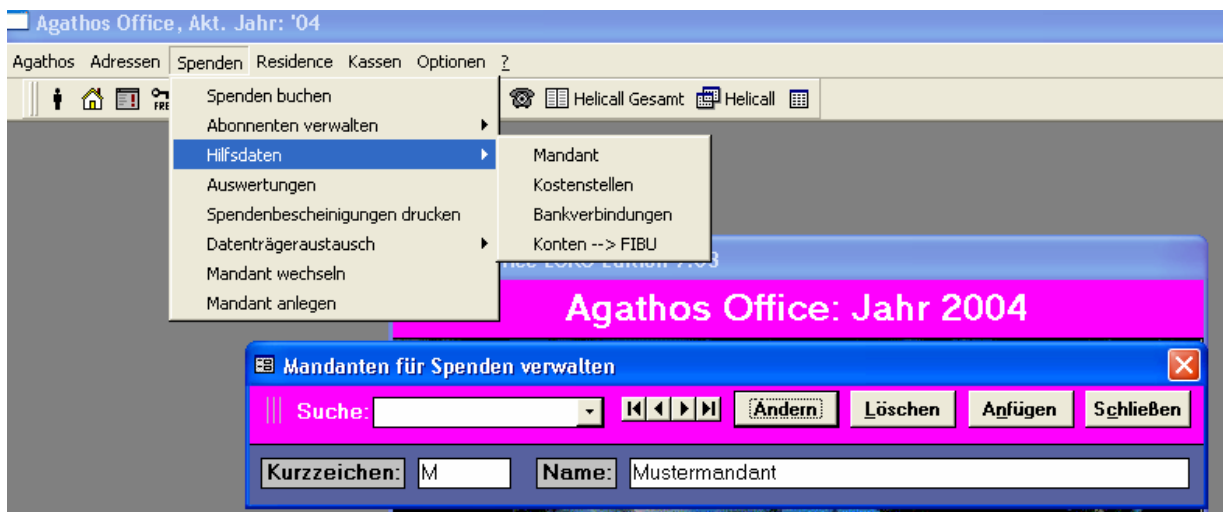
Agathos Office, Akt. Jahr: '04

Agathos Adressen Spenden Residence Kassen Optionen ?

FRE

Helicall Gesamt Helicall

Spenden buchen
Abonnenten verwalten
Hilfsdaten
Auswertungen
Spendenbescheinigungen drucken
Datenträgeraustausch
Mandant wechseln
Mandant anlegen

Mandant
Kostenstellen
Bankverbindungen
Konten --> FIBU

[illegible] Edition 7.03

Agathos Office: Jahr 2004

Mandanten für Spenden verwalten

Suche:

Ändern Löschen Anfügen Schließen

Kurzzeichen: M Name: Mustermandant